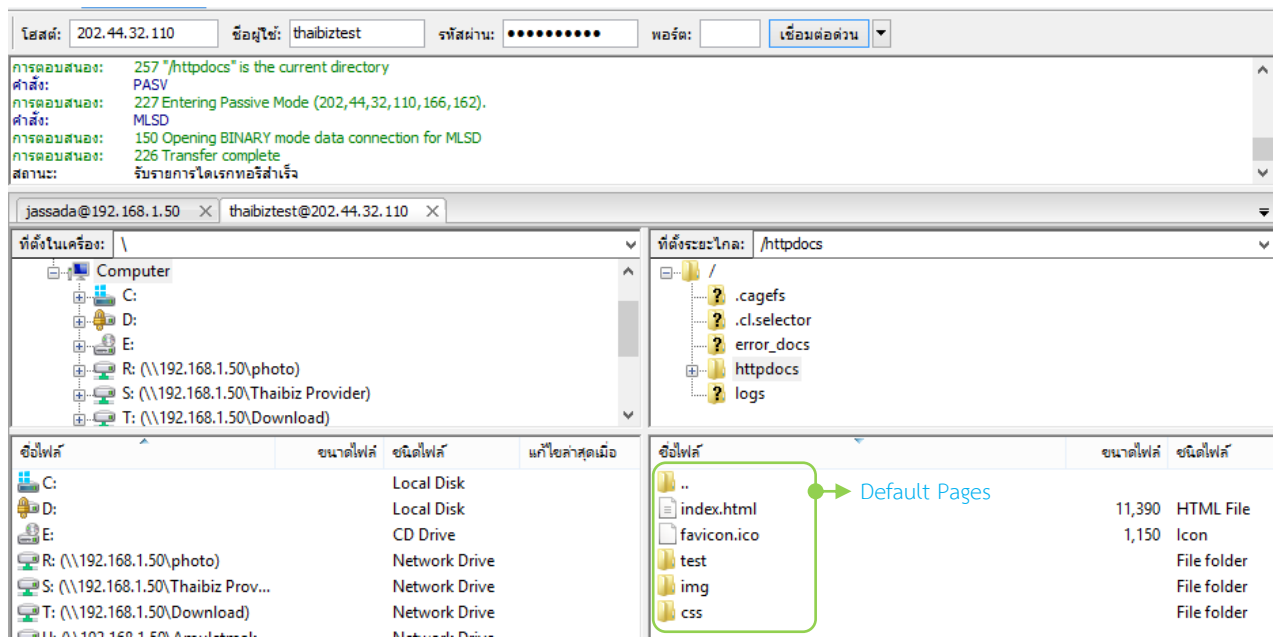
โฮสต์: 202.44.32.110 ชื่อผู้ใช้: thaibiztest รหัสผ่าน: ●●●●●●●●●●● พอร์ต: เชื่อมต่อด่วน

การตอบสนอง: 257 "/httpdocs" is the current directory
คำสั่ง: PASV
การตอบสนอง: 227 Entering Passive Mode (202,44,32,110,166,162).
คำสั่ง: MLSD
การตอบสนอง: 150 Opening BINARY mode data connection for MLSD
การตอบสนอง: 226 Transfer complete
สถานะ: รับรายการไดเรกทอรีสำเร็จ

jassada@192.168.1.50 × thaibiztest@202.44.32.110 ×

ที่ตั้งในเครื่อง: \

Computer
C:
D:
E:
R: (\\192.168.1.50\photo)
S: (\\192.168.1.50\Thaibiz Provider)
T: (\\192.168.1.50\Download)

ที่ตั้งระยะไกล: /httpdocs

/
.cagefs
.cl.selector
error_docs
httpdocs
logs

| ชื่อไฟล์ | ขนาดไฟล์ | ชนิดไฟล์ | แก้ไขล่าสุดเมื่อ |
|---|---|---|---|
| C: | | Local Disk | |
| D: | | Local Disk | |
| E: | | CD Drive | |
| R: (\\192.168.1.50\photo) | | Network Drive | |
| S: (\\192.168.1.50\Thaibiz Prov... | | Network Drive | |
| T: (\\192.168.1.50\Download) | | Network Drive | |
| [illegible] | | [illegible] | |

| ชื่อไฟล์ | ขนาดไฟล์ | ชนิดไฟล์ |
|---|---|---|
| .. | | |
| index.html | 11,390 | HTML File |
| favicon.ico | 1,150 | Icon |
| test | | File folder |
| img | | File folder |
| css | | File folder |

Default Pages